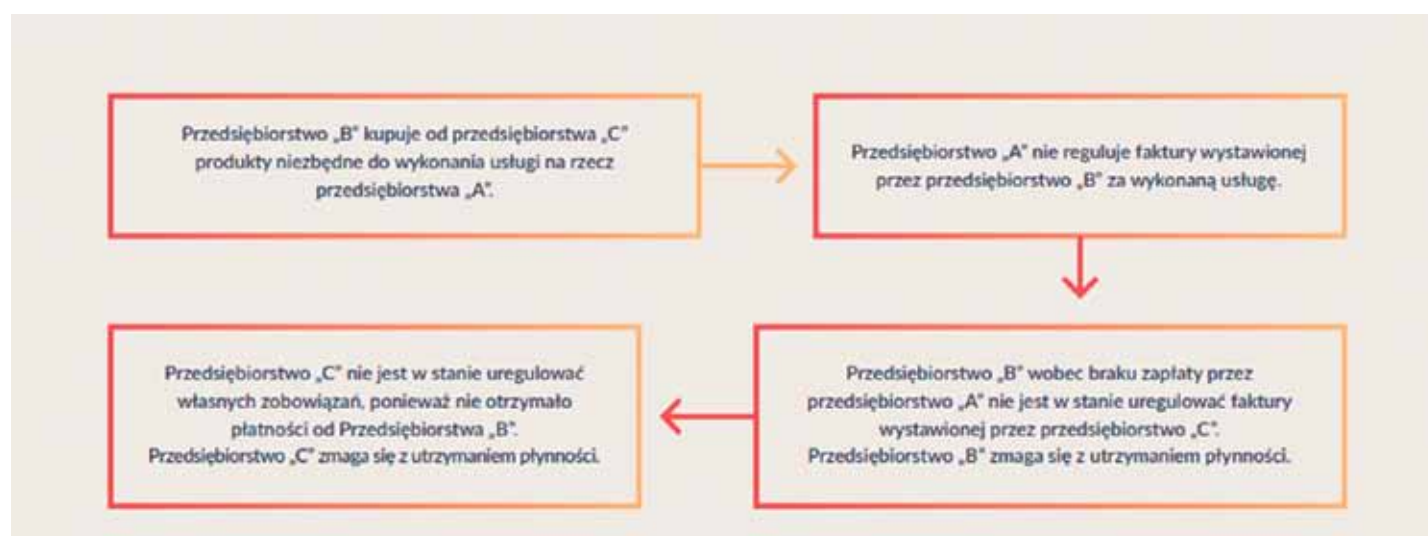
Przedsiębiorstwo „B" kupuje od przedsiębiorstwa „C" produkty niezbędne do wykonania usługi na rzecz przedsiębiorstwa „A".

Przedsiębiorstwo „A" nie reguluje faktury wystawionej przez przedsiębiorstwo „B" za wykonaną usługę.

Przedsiębiorstwo „B" wobec braku zapłaty przez przedsiębiorstwo „A" nie jest w stanie uregulować faktury wystawionej przez przedsiębiorstwo „C". Przedsiębiorstwo „B" zmaga się z utrzymaniem płynności.

Przedsiębiorstwo „C" nie jest w stanie uregulować własnych zobowiązań, ponieważ nie otrzymało płatności od Przedsiębiorstwa „B". Przedsiębiorstwo „C" zmaga się z utrzymaniem płynności.